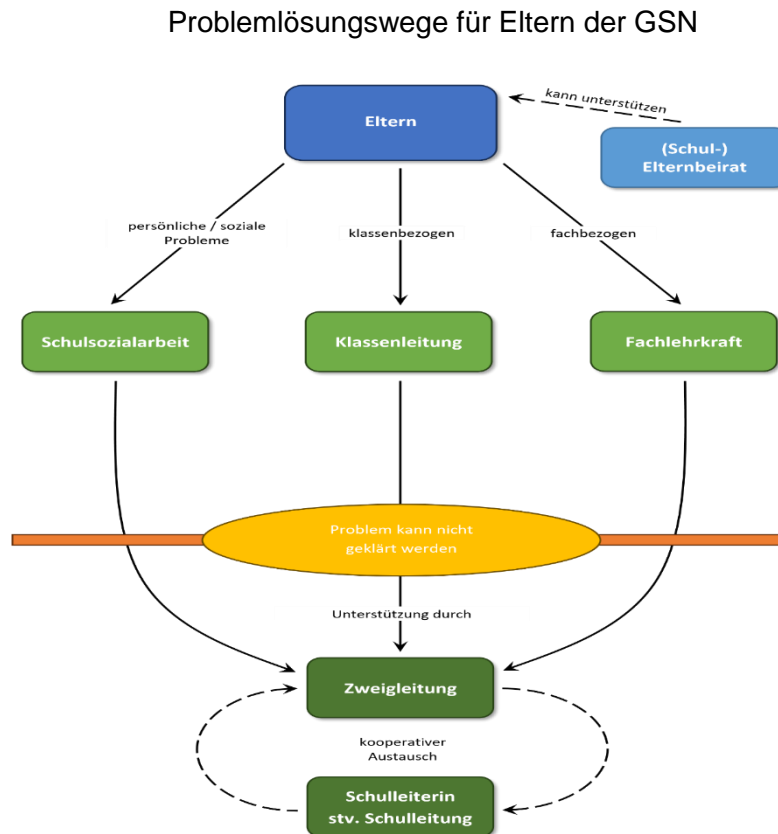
Problemlösungswege für Eltern der GSN

Eltern

kann unterstützen

(Schul-)
Elternbeirat

persönliche / soziale Probleme

klassenbezogen

fachbezogen

Schulsozialarbeit

Klassenleitung

Fachlehrkraft

Problem kann nicht geklärt werden

Unterstützung durch

Zweigleitung

kooperativer Austausch

Schulleiterin
stv. Schulleitung